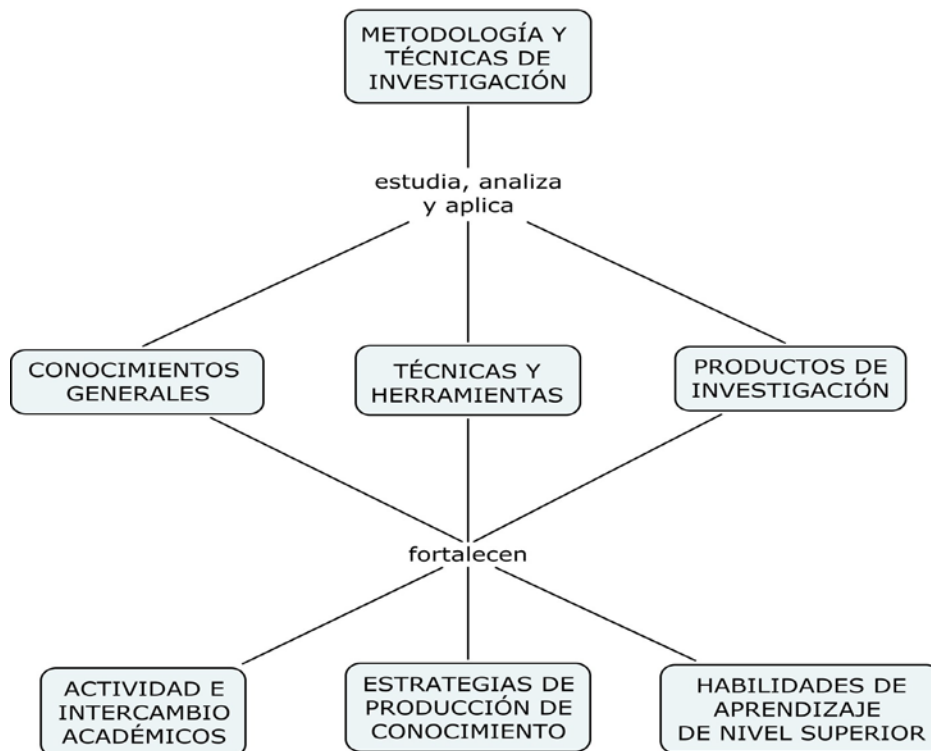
METODOLOGÍA Y TÉCNICAS DE INVESTIGACIÓN

estudia, analiza y aplica

CONOCIMIENTOS GENERALES

TÉCNICAS Y HERRAMIENTAS

PRODUCTOS DE INVESTIGACIÓN

fortalecen

ACTIVIDAD E INTERCAMBIO ACADÉMICOS

ESTRATEGIAS DE PRODUCCIÓN DE CONOCIMIENTO

HABILIDADES DE APRENDIZAJE DE NIVEL SUPERIOR